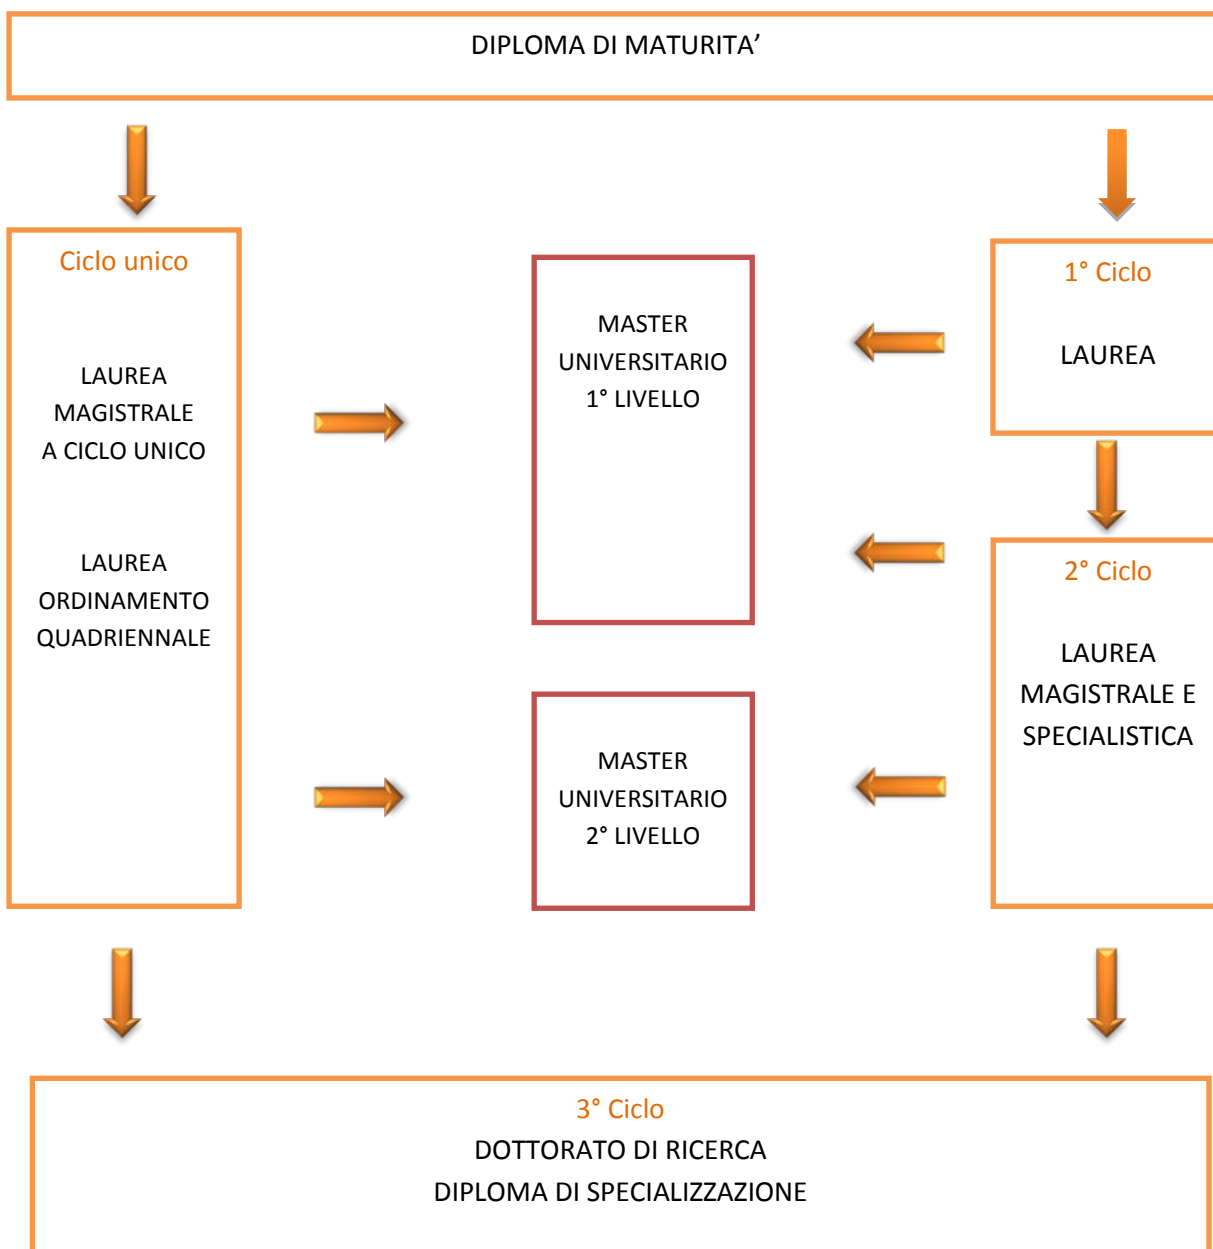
DIPLOMA DI MATURITA’

Ciclo unico

LAUREA MAGISTRALE A CICLO UNICO

LAUREA ORDINAMENTO QUADRIENNALE

MASTER UNIVERSITARIO 1° LIVELLO

MASTER UNIVERSITARIO 2° LIVELLO

1° Ciclo

LAUREA

2° Ciclo

LAUREA MAGISTRALE E SPECIALISTICA

3° Ciclo
DOTTORATO DI RICERCA
DIPLOMA DI SPECIALIZZAZIONE